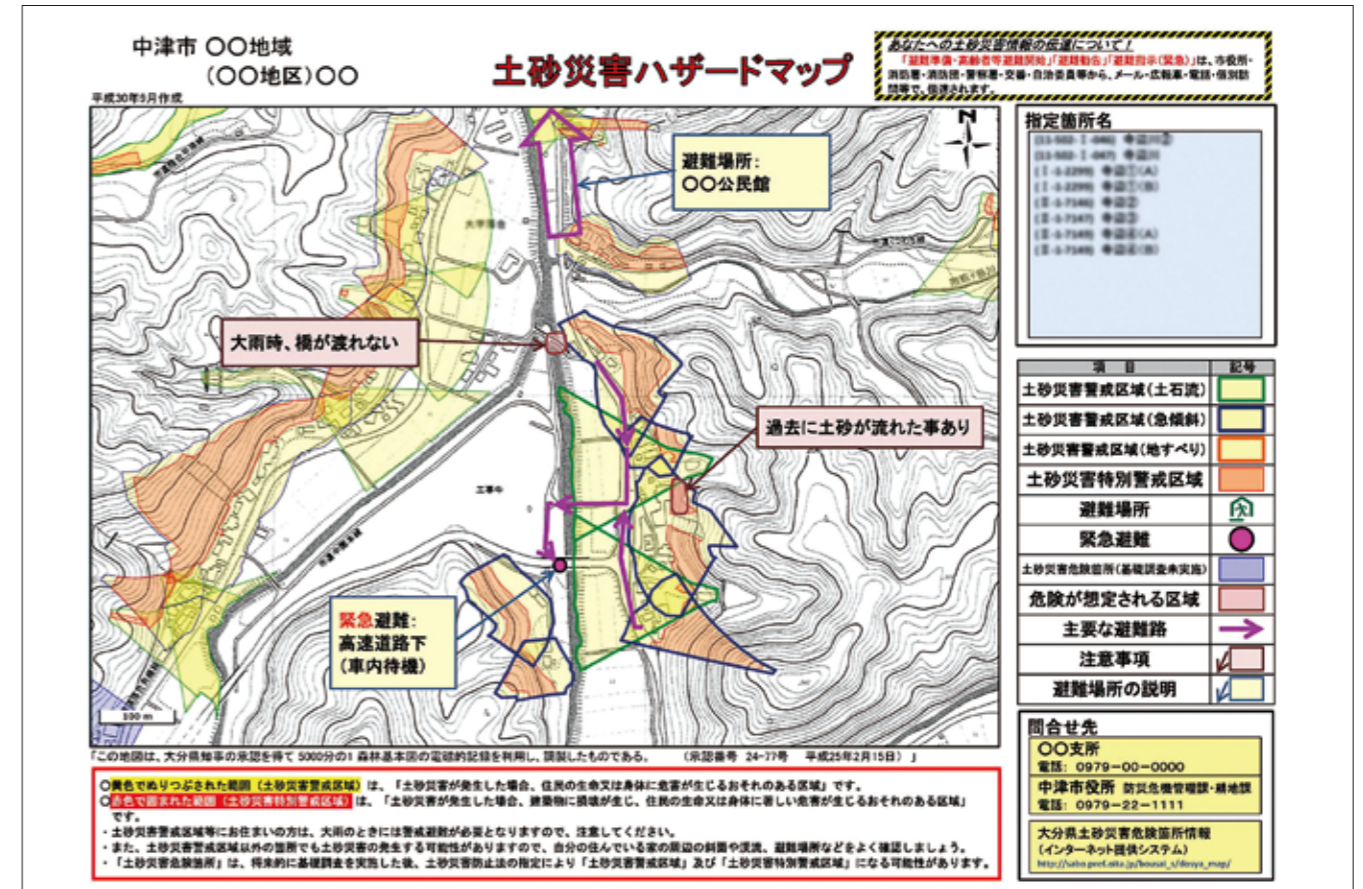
中津市 〇〇地域
（〇〇地区）〇〇

平成30年5月作成

土砂災害ハザードマップ

あなたへの土砂災害情報の伝達について！
「避難準備・高齢者等避難開始」「避難勧告」「避難指示（緊急）」は、市役所・消防署・消防団・警察署・支署・自治委員等から、メール・広報車・電話・個別訪問等で、伝達されます。

避難場所：
〇〇公民館

大雨時、橋が渡れない

過去に土砂が流れた事あり

緊急避難：
高速道路下
（車内待機）

工事中

100 m

指定箇所名
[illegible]

| 項目 | 記号 |
|---|---|
| 土砂災害警戒区域（土石流） | |
| 土砂災害警戒区域（急傾斜） | |
| 土砂災害警戒区域（地すべり） | |
| 土砂災害特別警戒区域 | |
| 避難場所 | |
| 緊急避難 | |
| 土砂災害危険箇所（基礎調査未実施） | |
| 危険が想定される区域 | |
| 主要な避難路 | |
| 注意事項 | |
| 避難場所の説明 | |

問合せ先
〇〇支所
電話：0979－00－0000
中津市役所 防災危機管理課・耕地課
電話：0979－22－1111

大分県土砂災害危険箇所情報
（インターネット提供システム）
http://sabo.pref.oita.jp/bousai_s/dosya_map/

「この地図は、大分県知事の承認を得て 5000分の1 森林基本図の電磁的記録を利用し、調製したものである。 （承認番号 24-77号 平成25年2月15日）」

○黄色でぬりつぶされた範囲（土砂災害警戒区域）は、「土砂災害が発生した場合、住民の生命又は身体に危害が生じるおそれのある区域」です。
○赤色で囲まれた範囲（土砂災害特別警戒区域）は、「土砂災害が発生した場合、建築物に損壊が生じ、住民の生命又は身体に著しい危害が生じるおそれのある区域」です。
・土砂災害警戒区域等にお住まいの方は、大雨のときには早め避難が必要となりますので、注意してください。
・また、土砂災害警戒区域以外の箇所でも土砂災害の発生する可能性がありますので、自分の住んでいる家の周辺の斜面や渓流、避難場所などをよく確認しましょう。
・「土砂災害危険箇所」は、将来的に基礎調査を実施した後、土砂災害防止法の指定により「土砂災害警戒区域」及び「土砂災害特別警戒区域」になる可能性があります。